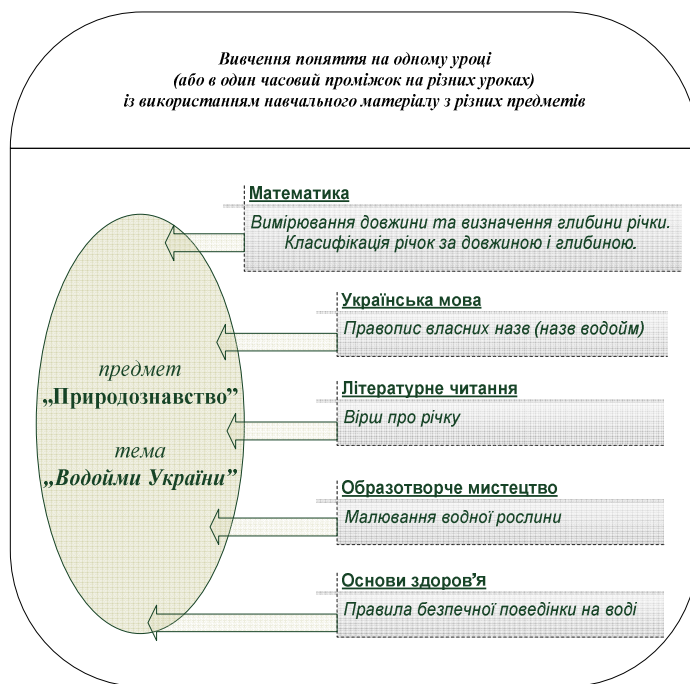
Вивчення поняття на одному уроці
(або в один часовий проміжок на різних уроках)
із використанням навчального матеріалу з різних предметів

Математика
Вимірювання довжини та визначення глибини річки. Класифікація річок за довжиною і глибиною.

Українська мова
Правопис власних назв (назв водойм)

Літературне читання
Вірш про річку

Образотворче мистецтво
Малювання водної рослини

Основи здоров'я
Правила безпечної поведінки на воді

предмет
„Природознавство"

тема
„Водойми України"